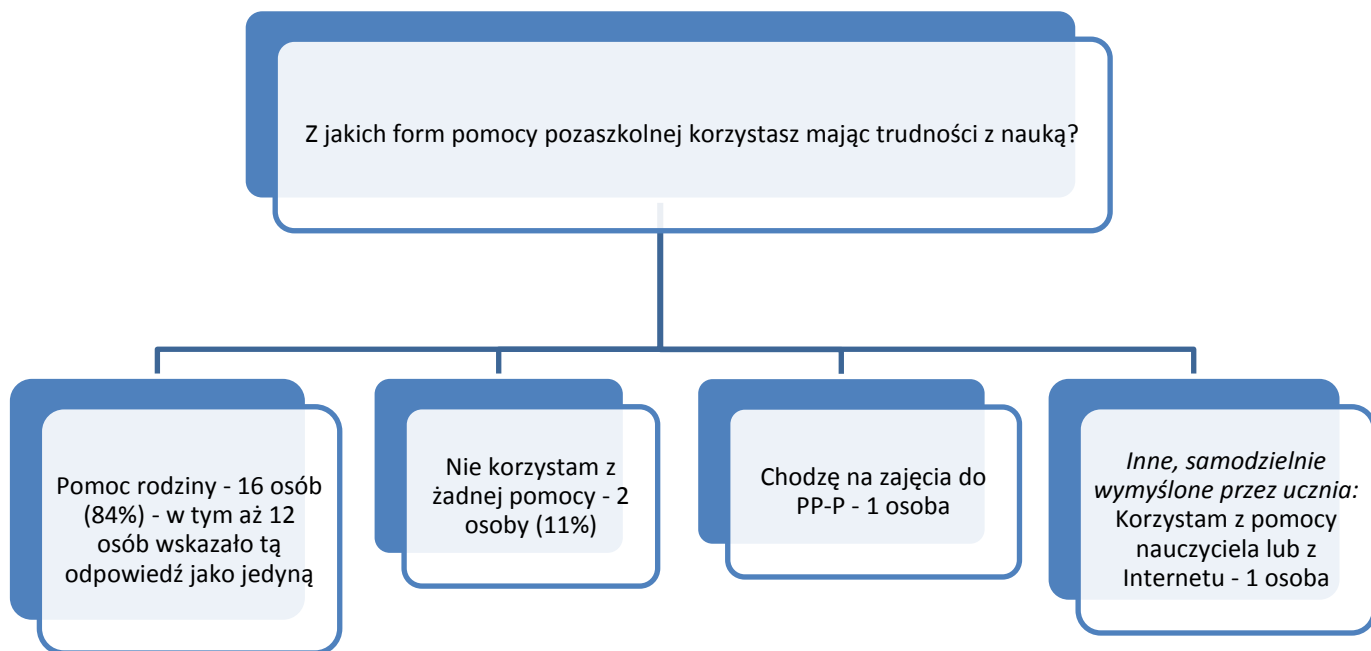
Z jakich form pomocy pozaszkolnej korzystasz mając trudności z nauką?

Pomoc rodziny - 16 osób (84%) - w tym aż 12 osób wskazało tą odpowiedź jako jedyną

Nie korzystam z żadnej pomocy - 2 osoby (11%)

Chodzę na zajęcia do PP-P - 1 osoba

*Inne, samodzielnie wymyślone przez ucznia:* Korzystam z pomocy nauczyciela lub z Internetu - 1 osoba